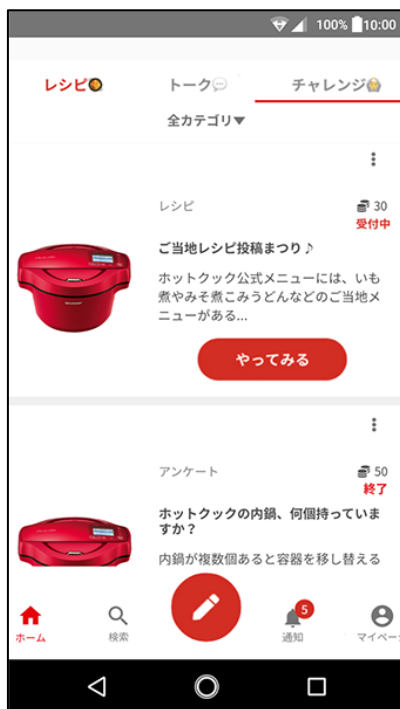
100% 10:00

レシピ トーク チャレンジ

全カテゴリ▼

レシピ
30
受付中

ご当地レシピ投稿まつり♪

ホットクック公式メニューには、いも煮やみそ煮こみうどんなどのご当地メニューがある...

やってみる

アンケート
50
終了

ホットクックの内鍋、何個持っていますか？

内鍋が複数個あると容器を移し替える

ホーム 検索 5 通知 マイペー